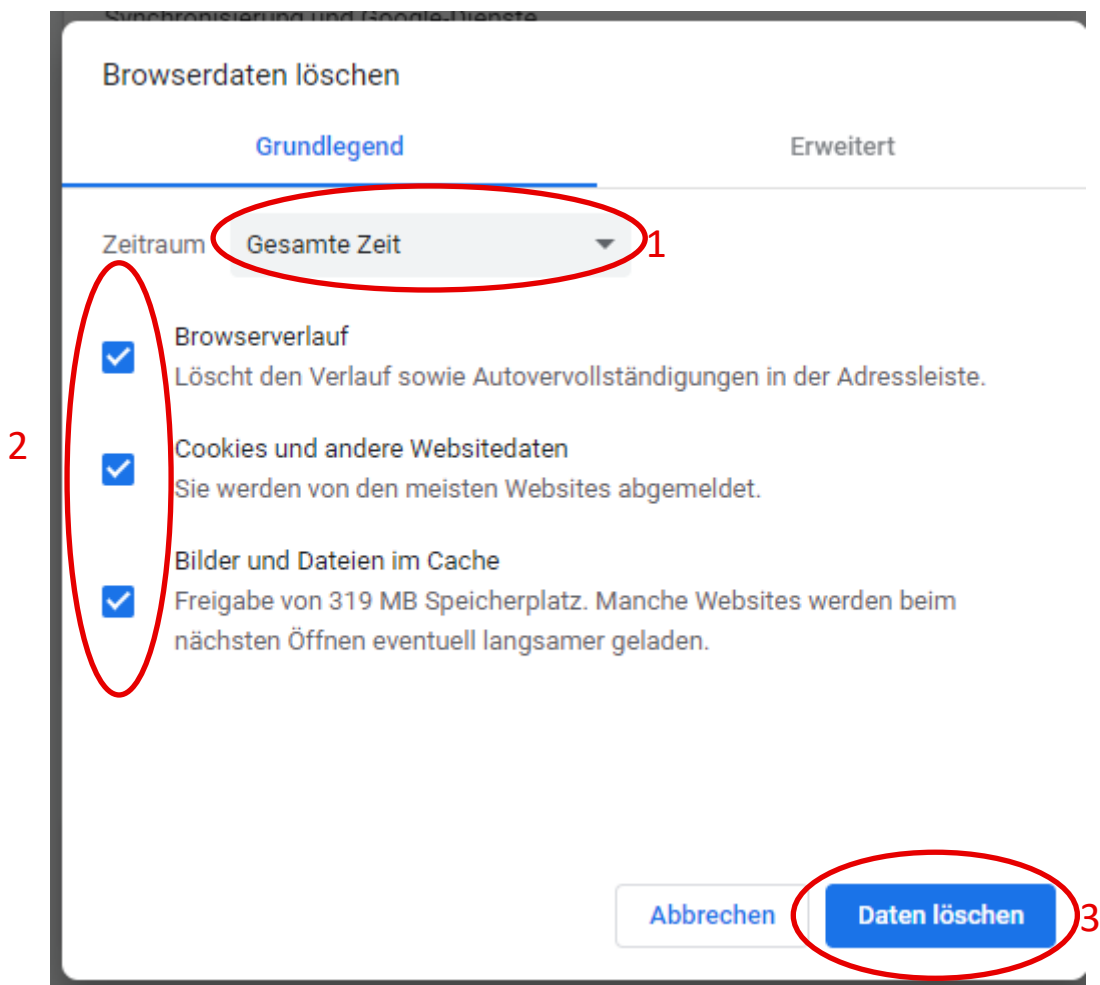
Synchronisierung und Google-Dienste

Browserdaten löschen

Grundlegend

Erweitert

Zeitraum Gesamte Zeit

1

2

Browserverlauf
Löscht den Verlauf sowie Autovervollständigungen in der Adressleiste.

Cookies und andere Websitedaten
Sie werden von den meisten Websites abgemeldet.

Bilder und Dateien im Cache
Freigabe von 319 MB Speicherplatz. Manche Websites werden beim nächsten Öffnen eventuell langsamer geladen.

Abbrechen

Daten löschen

3